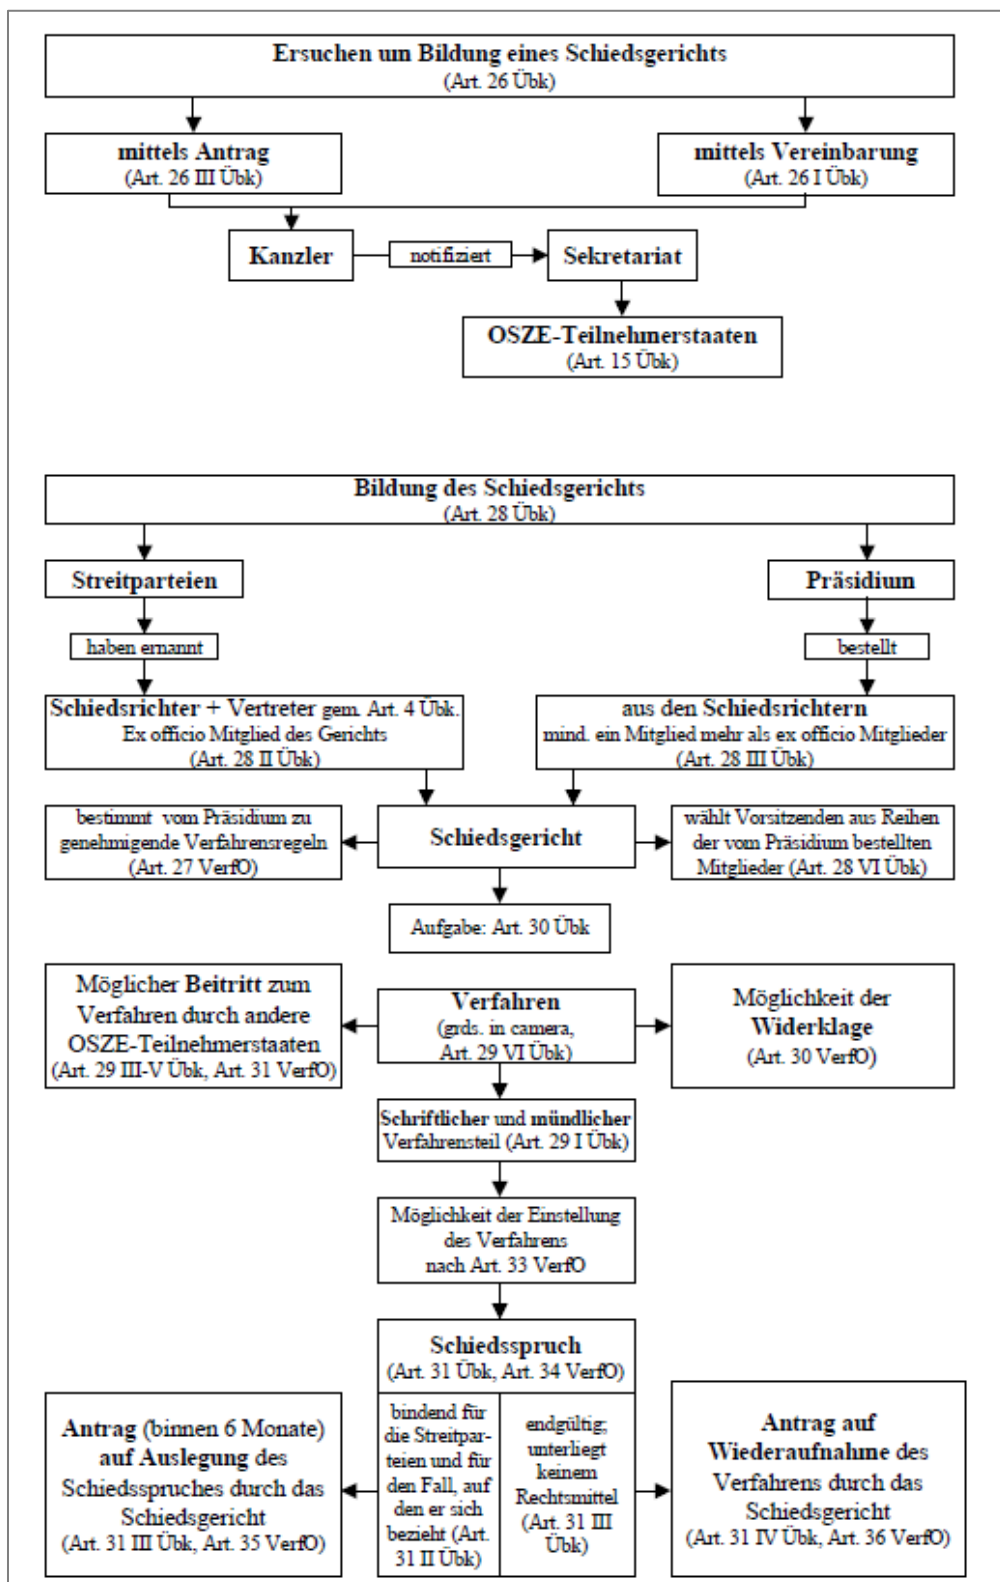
Ersuchen un Bildung eines Schiedsgerichts
(Art. 26 Übk)

mittels Antrag
(Art. 26 III Übk)

mittels Vereinbarung
(Art. 26 I Übk)

Kanzler

notifiziert

Sekretariat

OSZE-Teilnehmerstaaten
(Art. 15 Übk)

Bildung des Schiedsgerichts
(Art. 28 Übk)

Streitparteien

Präsidium

haben ernannt

bestellt

Schiedsrichter + Vertreter gem. Art. 4 Übk. Ex officio Mitglied des Gerichts
(Art. 28 II Übk)

aus den Schiedsrichtern
mind. ein Mitglied mehr als ex officio Mitglieder
(Art. 28 III Übk)

bestimmt vom Präsidium zu genehmigende Verfahrensregeln
(Art. 27 VerfO)

Schiedsgericht

wählt Vorsitzenden aus Reihen der vom Präsidium bestellten Mitglieder (Art. 28 VI Übk)

Aufgabe: Art. 30 Übk

Möglicher Beitritt zum Verfahren durch andere OSZE-Teilnehmerstaaten
(Art. 29 III-V Übk, Art. 31 VerfO)

Verfahren
(grds. in camera,
Art. 29 VI Übk)

Möglichkeit der Widerklage
(Art. 30 VerfO)

Schriftlicher und mündlicher Verfahrensteil (Art. 29 I Übk)

Möglichkeit der Einstellung des Verfahrens nach Art. 33 VerfO

Schiedsspruch
(Art. 31 Übk, Art. 34 VerfO)

Antrag (binnen 6 Monate) auf Auslegung des Schiedsspruches durch das Schiedsgericht
(Art. 31 III Übk, Art. 35 VerfO)

bindend für die Streitparteien und für den Fall, auf den er sich bezieht (Art. 31 II Übk)

endgültig; unterliegt keinem Rechtsmittel
(Art. 31 III Übk)

Antrag auf Wiederaufnahme des Verfahrens durch das Schiedsgericht
(Art. 31 IV Übk, Art. 36 VerfO)